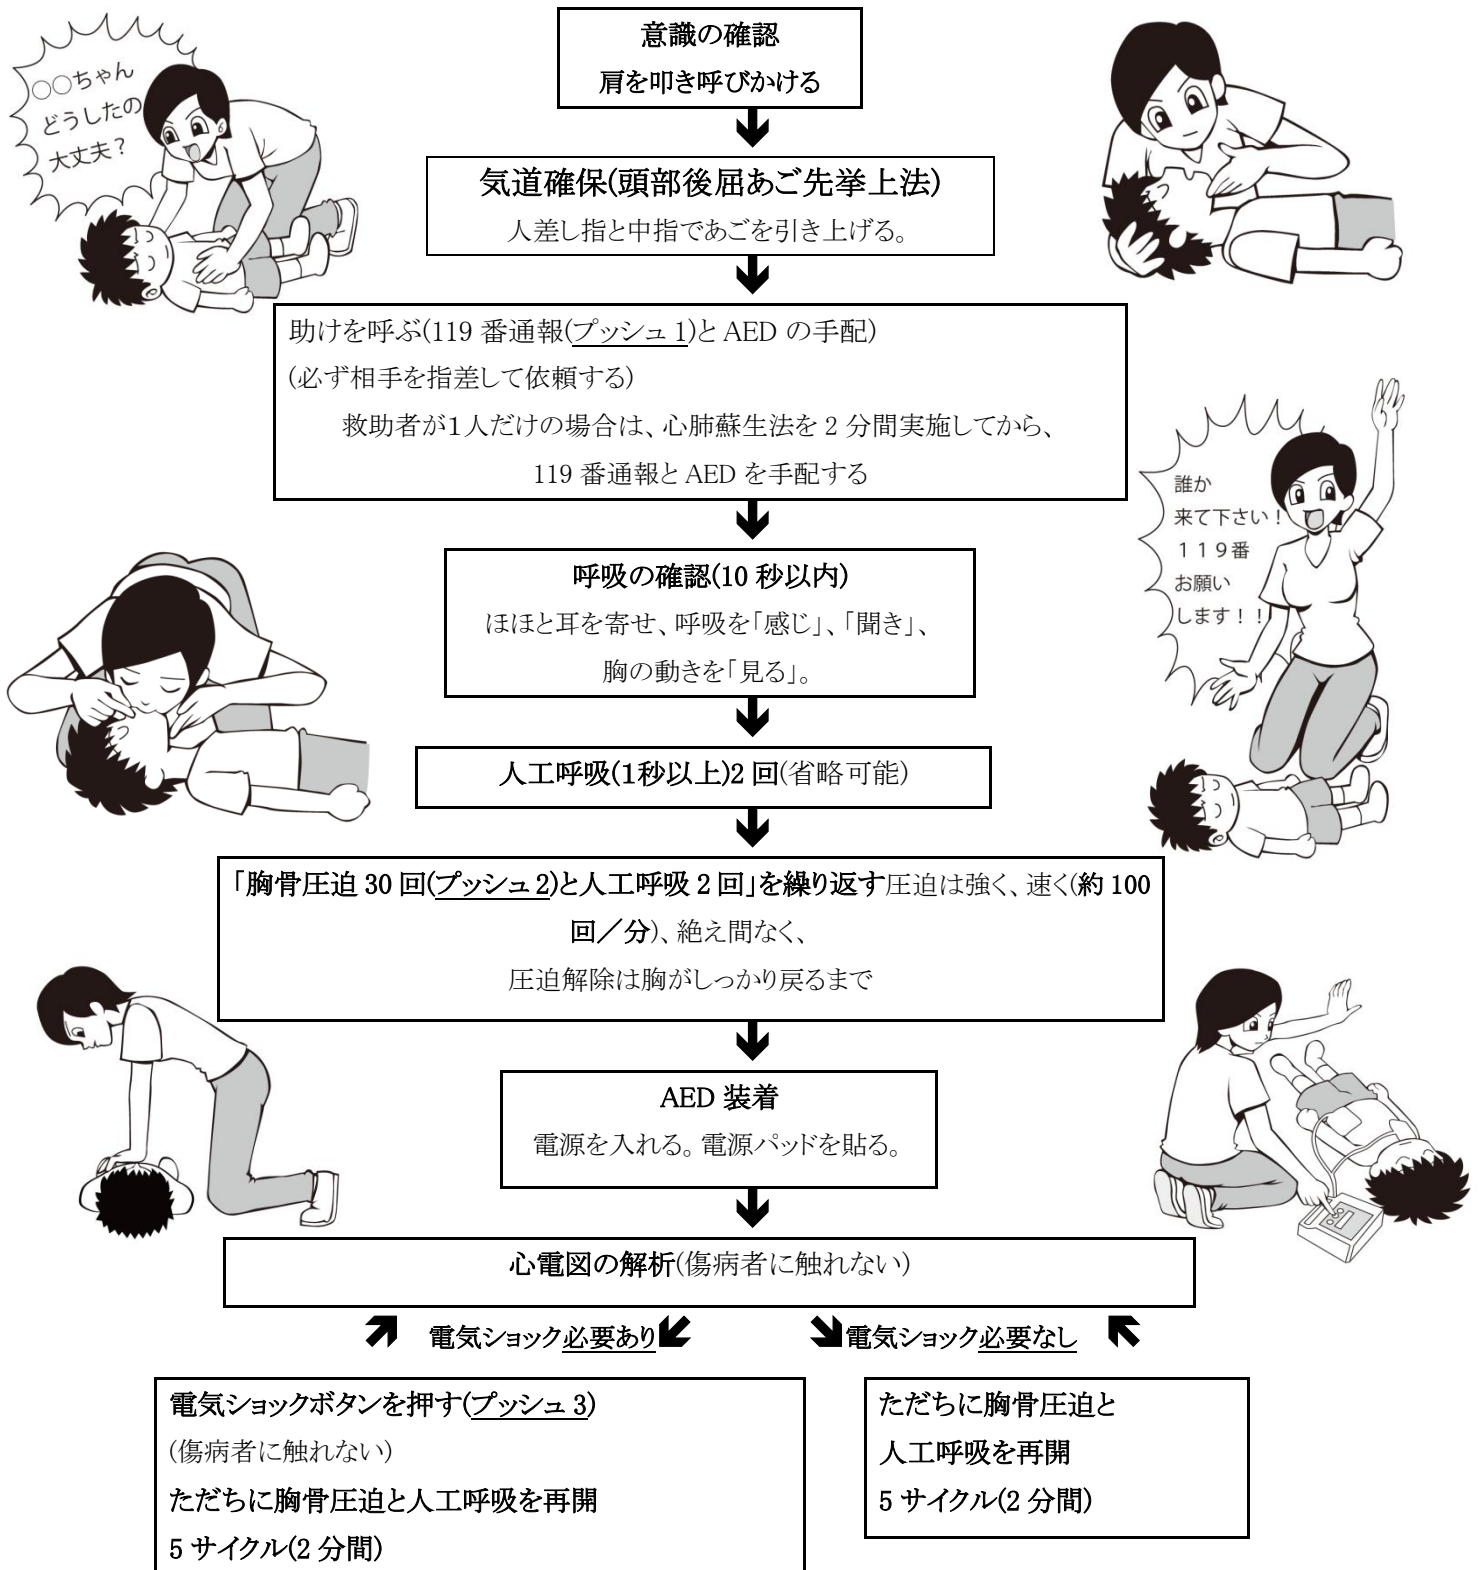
○○ちゃん
どうしたの
大丈夫？

意識の確認
肩を叩き呼びかける

気道確保(頭部後屈あご先挙上法)
人差し指と中指であごを引き上げる。

助けを呼ぶ(119 番通報(プッシュ 1)と AED の手配)
(必ず相手を指差して依頼する)
救助者が1人だけの場合は、心肺蘇生法を 2 分間実施してから、
119 番通報と AED を手配する

誰か
来て下さい！
１１９番
お願い
します！！

呼吸の確認(10 秒以内)
ほほと耳を寄せ、呼吸を「感じ」、「聞き」、
胸の動きを「見る」。

人工呼吸(1秒以上)2 回(省略可能)

「胸骨圧迫 30 回(プッシュ 2)と人工呼吸 2 回」を繰り返す圧迫は強く、速く(約 100 回／分)、絶え間なく、
圧迫解除は胸がしっかり戻るまで

AED 装着
電源を入れる。電源パッドを貼る。

心電図の解析(傷病者に触れない)

電気ショック必要あり

電気ショック必要なし

電気ショックボタンを押す(プッシュ 3)
(傷病者に触れない)
ただちに胸骨圧迫と人工呼吸を再開
5 サイクル(2 分間)

ただちに胸骨圧迫と
人工呼吸を再開
5 サイクル(2 分間)